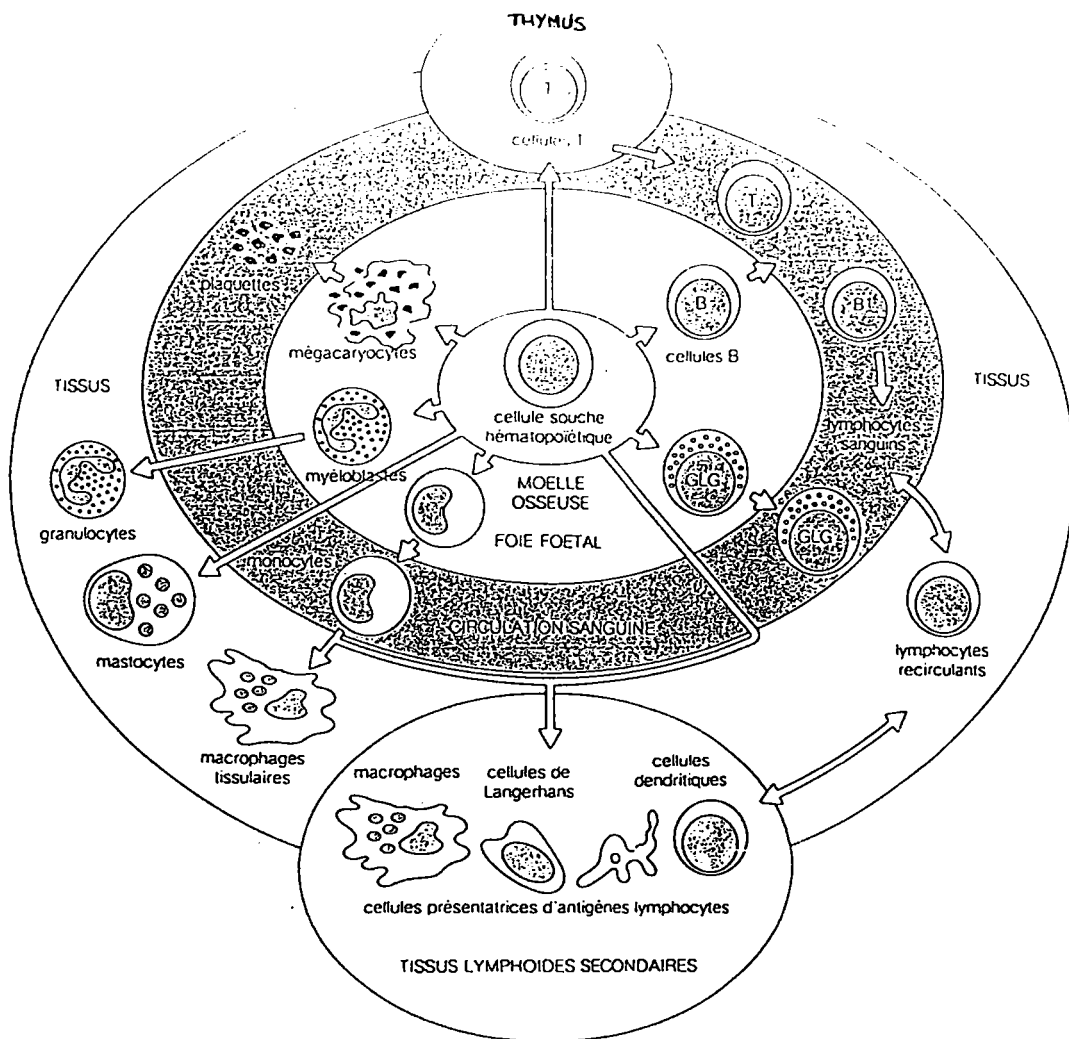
THYMUS

T

cellules T

T

B

B

plaquettes

mégacaryocytes

cellules B

TISSUS

TISSUS

cellule souche hématopoïétique

lymphocytes sanguins

myéloblastes

granulocytes

MOELLE OSSEUSE

GLG

GLG

FOIE FOETAL

monocytes

mastocytes

CIRCULATION SANGUINE

lymphocytes recirculants

macrophages tissulaires

macrophages

cellules de Langerhans

cellules dendritiques

cellules présentatrices d'antigènes lymphocytes

TISSUS LYMPHOIDES SECONDAIRES